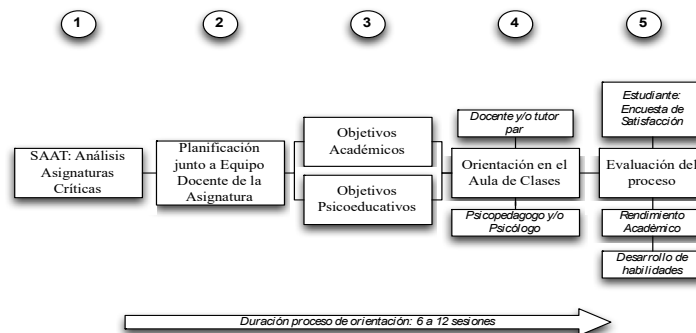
1

2

3

4

5

SAAT: Análisis Asignaturas Críticas

Planificación junto a Equipo Docente de la Asignatura

Objetivos Académicos

Objetivos Psicoeducativos

Docente y/o tutor par

Orientación en el Aula de Clases

Psicopedagogo y/o Psicólogo

Estudiante: Encuesta de Satisfacción

Evaluación del proceso

Rendimiento Académico

Desarrollo de habilidades

Duración proceso de orientación: 6 a 12 sesiones